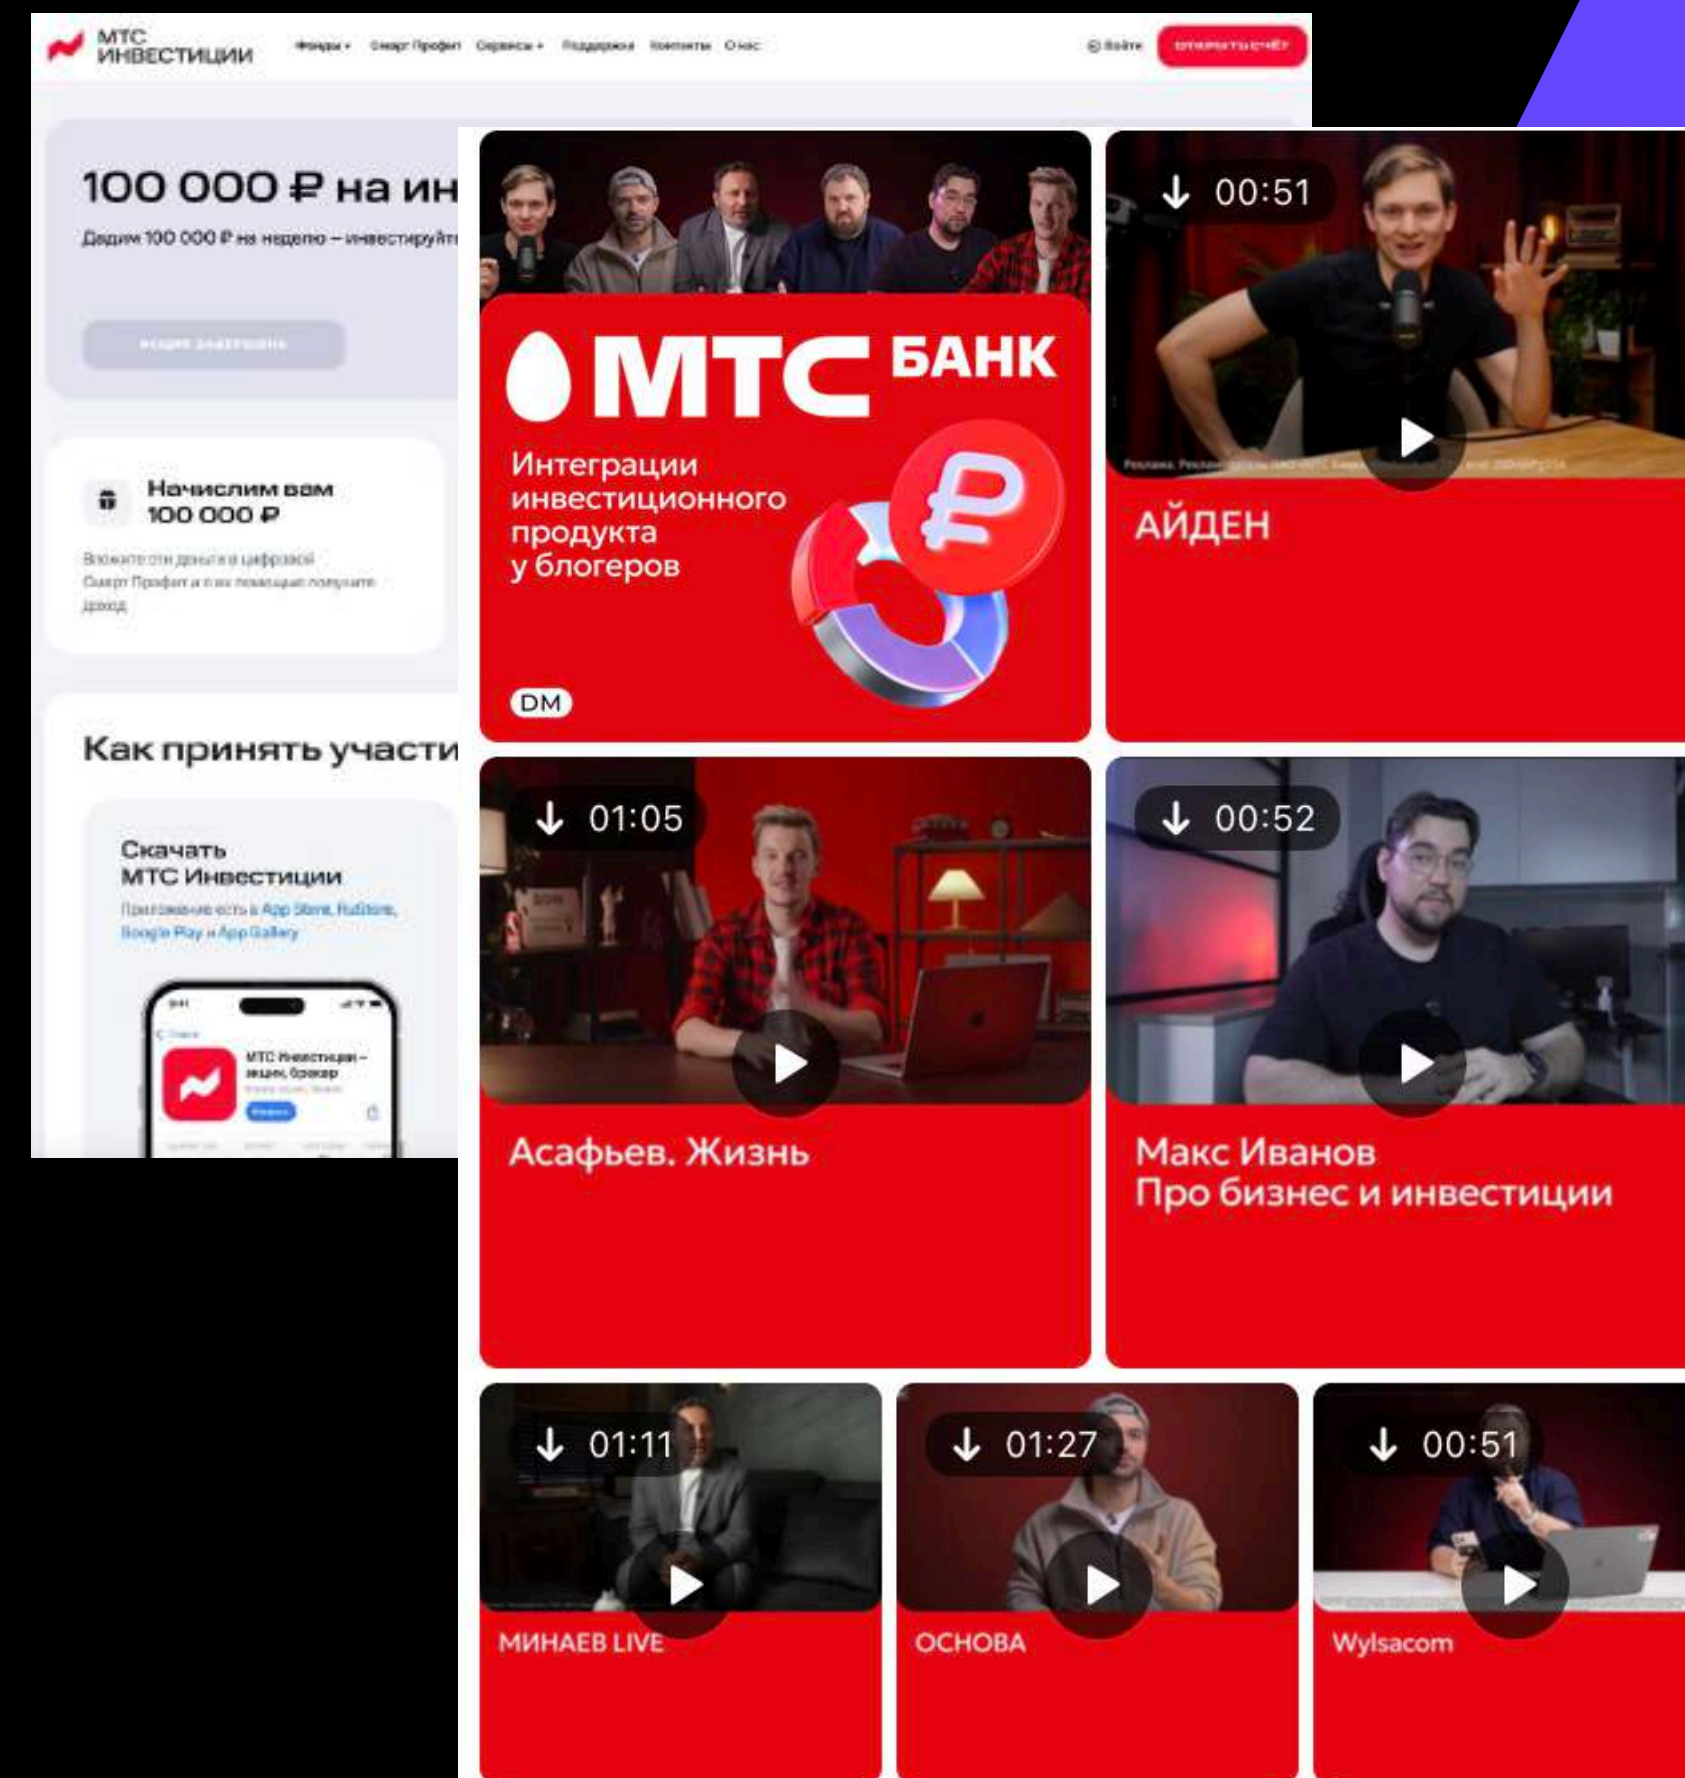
МТС ИНВЕСТИЦИИ

Фонды • Смарт Профит Сервисы • Поддержка Контакты О нас

Войти ОТКРЫТЬ СЧЁТ

100 000 ₽ на ин

Дадим 100 000 ₽ на неделю — инвестируйте

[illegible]

Начислим вам 100 000 ₽

Вложите эти деньги в цифровой Смарт Профит и с их помощью получите доход

Как принять участи

Скачать МТС Инвестиции

Приложение есть в App Store, RuStore, Google Play и App Gallery

МТС Инвестиции — акции, брокер

МТС БАНК

Интеграции инвестиционного продукта у блогеров

DM

00:51

АЙДЕН

01:05

Асафьев. Жизнь

00:52

Макс Иванов
Про бизнес и инвестиции

01:11

МИНАЕВ LIVE

01:27

ОСНОВА

00:51

Wylsacom